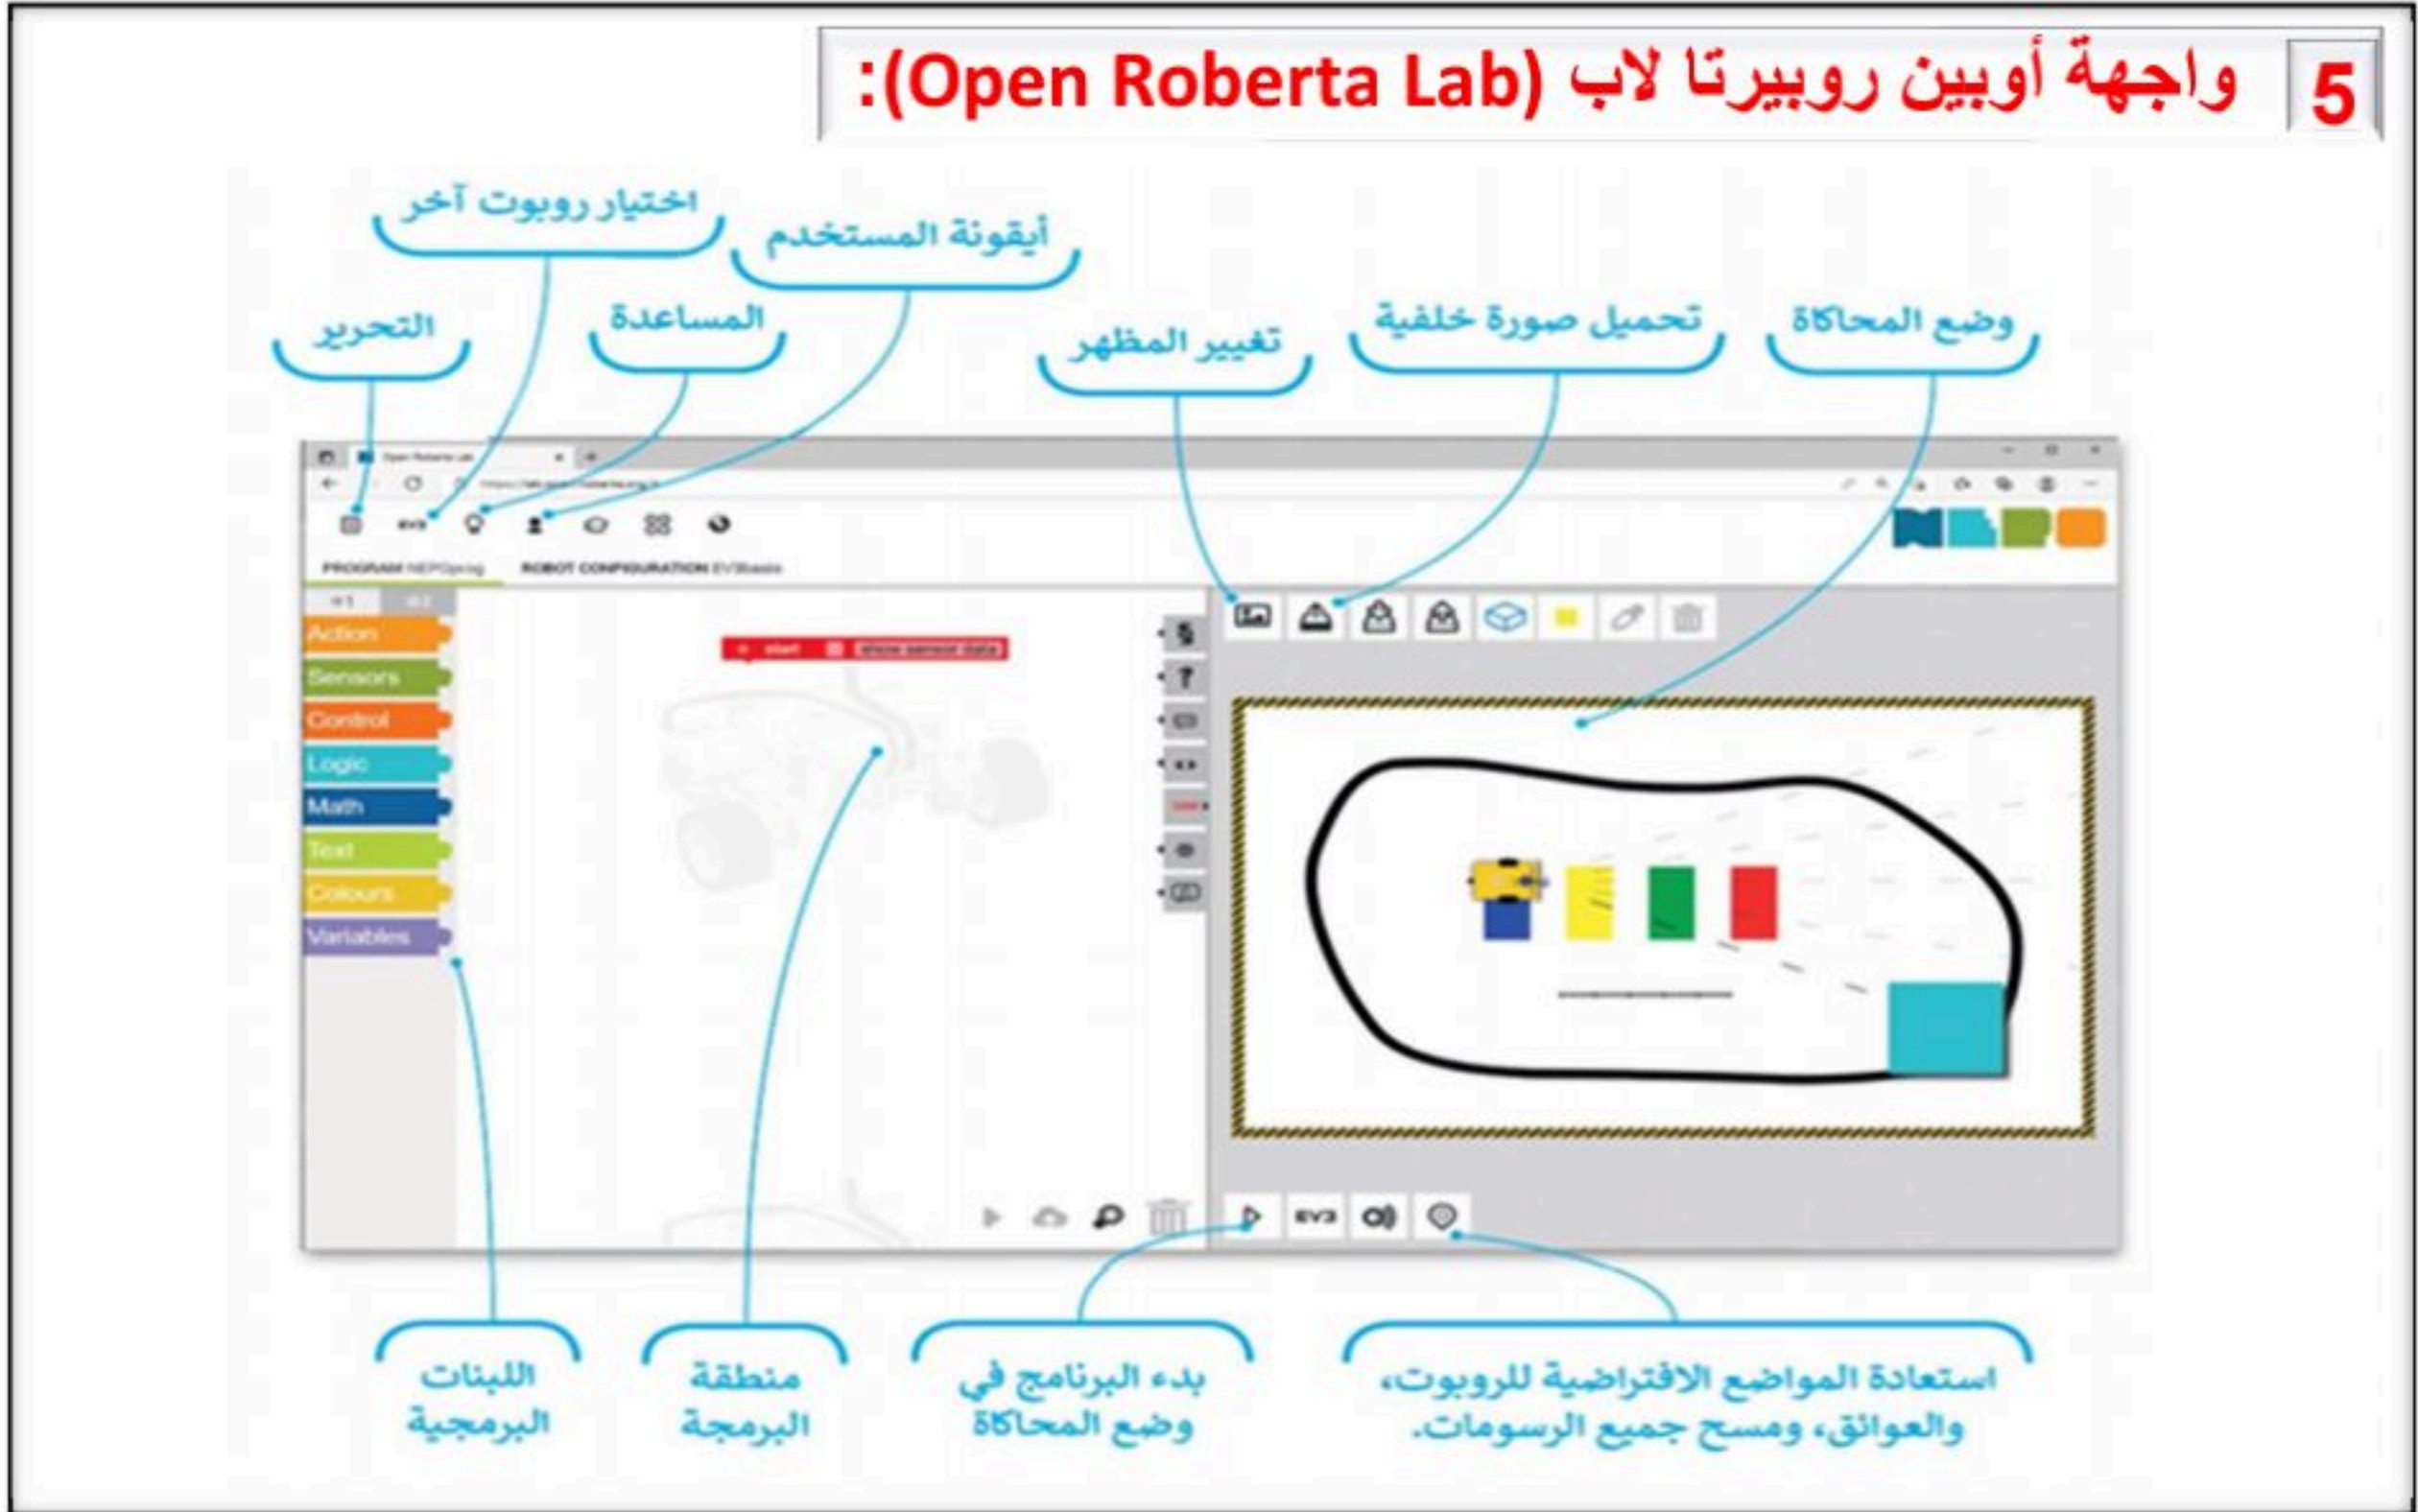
5 واجهة أوبين روبيرتا لاب (Open Roberta Lab):

اختيار روبوت آخر

أيقونة المستخدم

التحرير

المساعدة

تغيير المظهر

تحميل صورة خلفية

وضع المحاكاة

Open Roberta Lab

EV3

PROGRAM NEPOprog

ROBOT CONFIGURATION EV3basis

Action

Sensors

Control

Logic

Math

Text

Colours

Variables

start

show sensor data

EV3

اللبنات البرمجية

منطقة البرمجة

بدء البرنامج في وضع المحاكاة

استعادة المواضع الافتراضية للروبوت، والعوائق، ومسح جميع الرسومات.